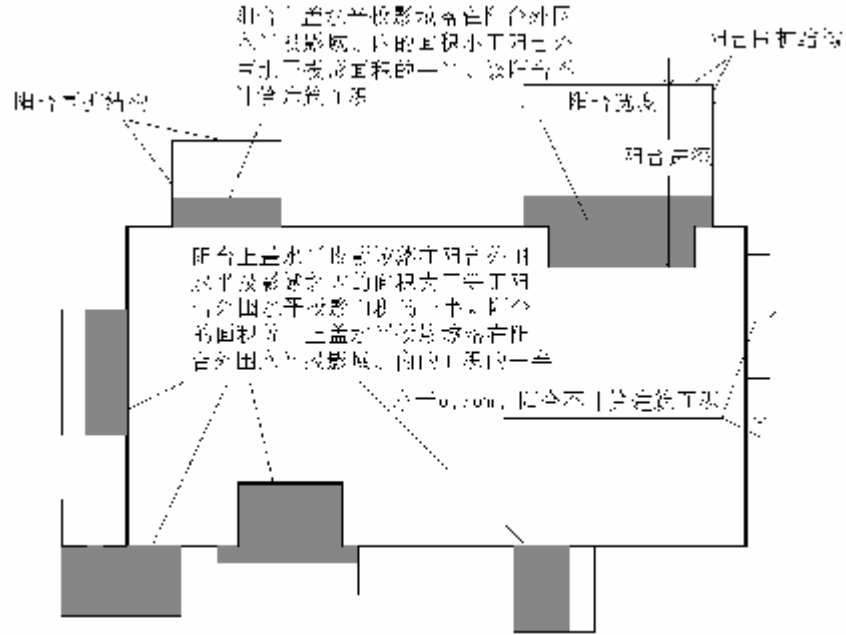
阳台上盖水平投影面积与阳台外围水平投影面积的比值小于阳台外围水平投影面积的一半，按阳台外围计算建筑面积

阳台围护结构

阳台围护结构

阳台宽度

阳台深度

阳台上盖水平投影面积与阳台外围水平投影面积的比值大于等于阳台外围水平投影面积的一半，按阳台外围面积计算，上盖水平投影面积与阳台外围水平投影面积的比值小于一半

深<0.70m，阳台不计算建筑面积